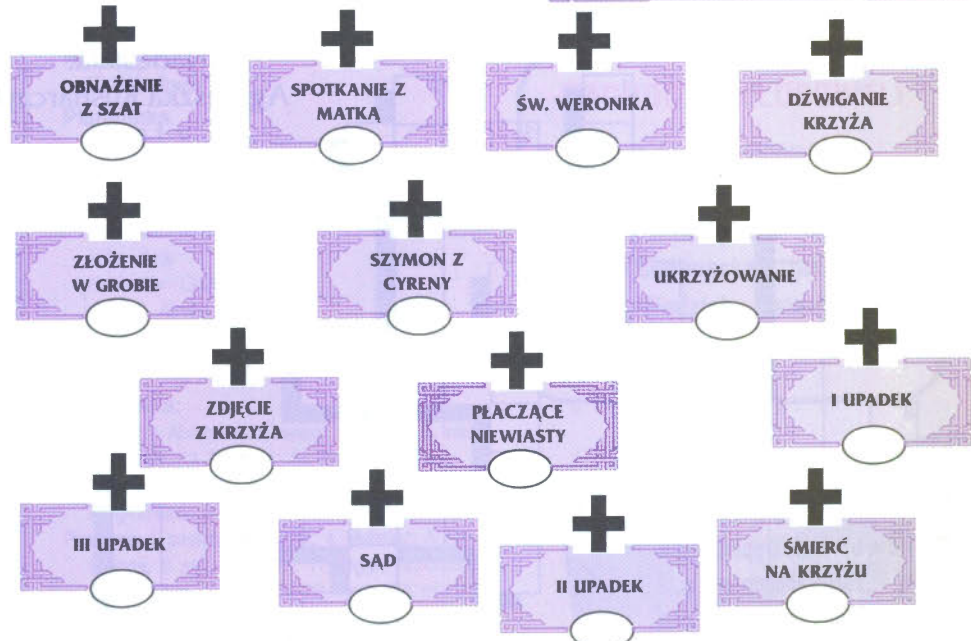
OBNAŻENIE Z SZAT

SPOTKANIE Z MATKĄ

ŚW. WERONIKA

DŹWIGANIE KRZYŻA

ZŁOŻENIE W GROBIE

SZYMON Z CYRENY

UKRZYŻOWANIE

ZDJĘCIE Z KRZYŻA

PŁACZĄCE NIEWIASTY

I UPADEK

III UPADEK

SĄD

II UPADEK

ŚMIERĆ NA KRZYŻU